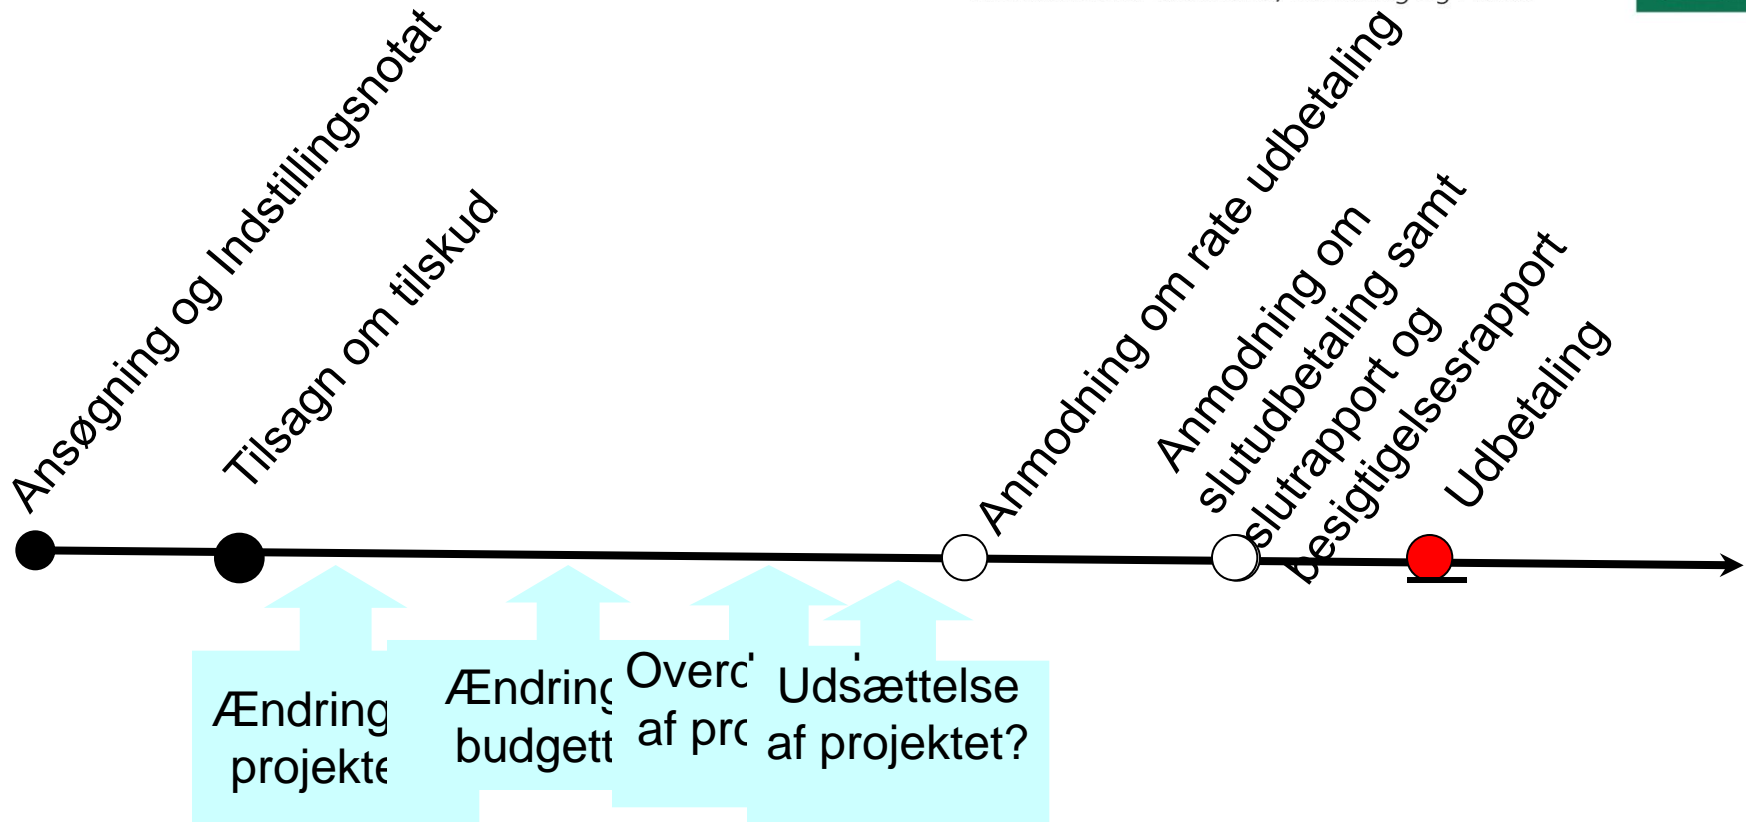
Ansøgning og Indstillingsnotat

Tilsagn om tilskud

Anmodning om rate udbetaling

Anmodning om slutudbetaling samt slutrapport og besigtigelsesrapport

Udbetaling

Ændring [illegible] projekte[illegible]

Ændring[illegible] budgett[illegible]

Overd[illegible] af pr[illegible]

Udsættelse af projektet?